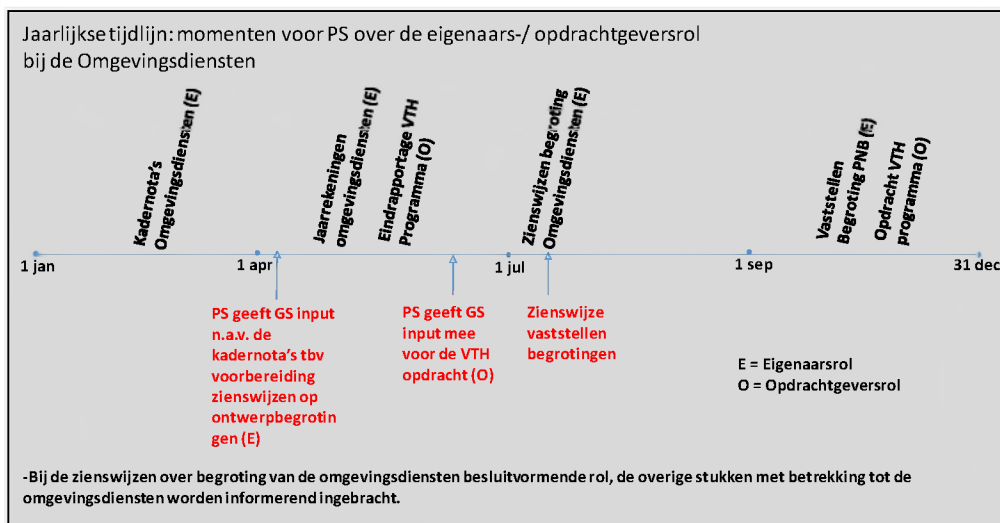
Jaarlijkse tijdlijn: momenten voor PS over de eigenaars-/ opdrachtgeversrol bij de Omgevingsdiensten

Kadernota's Omgevingsdiensten (E)

Jaarrekeningen omgevingsdiensten (E)

Eindrapportage VTH Programma (O)

Zienswijzen begroting Omgevingsdiensten (E)

Vaststellen Begroting PNB (E)

Opdracht VTH programma (O)

1 jan

1 apr

1 jul

1 sep

31 dec

PS geeft GS input n.a.v. de kadernota's tbv voorbereiding zienswijzen op ontwerpbegrotingen (E)

PS geeft GS input mee voor de VTH opdracht (O)

Zienswijze vaststellen begrotingen

E = Eigenaarsrol
O = Opdrachtgeversrol

-Bij de zienswijzen over begroting van de omgevingsdiensten besluitvormende rol, de overige stukken met betrekking tot de omgevingsdiensten worden informerend ingebracht.